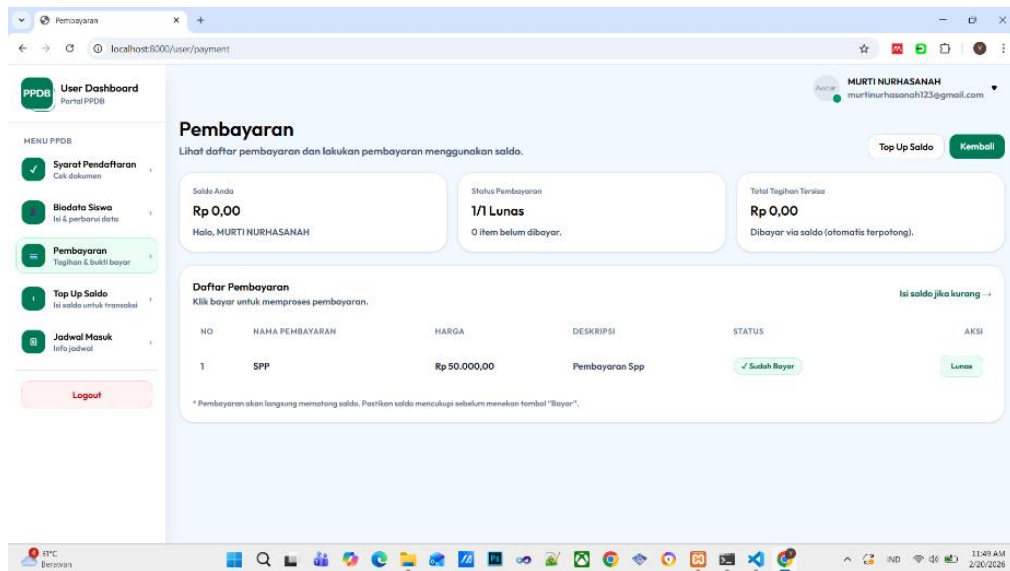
Pembayaran
localhost:8000/user/payment

PPDB User Dashboard
Portal PPDB

MENU PPDB
Syarat Pendaftaran
Cek dokumen
Biodata Siswa
Isi & perbarui data
Pembayaran
Tagihan & bukti bayar
Top Up Saldo
Isi saldo untuk transaksi
Jadwal Masuk
Info jadwal
Logout

Avatar
MURTI NURHASANAH
murtinurhasanah123@gmail.com

Pembayaran
Lihat daftar pembayaran dan lakukan pembayaran menggunakan saldo.

Top Up Saldo
Kembali

Saldo Anda
Rp 0,00
Halo, MURTI NURHASANAH

Status Pembayaran
1/1 Lunas
0 item belum dibayar.

Total Tagihan Tersisa
Rp 0,00
Dibayar via saldo (otomatis terpotong).

Daftar Pembayaran
Klik bayar untuk memproses pembayaran.
Isi saldo jika kurang →

| NO | NAMA PEMBAYARAN | HARGA | DESKRIPSI | STATUS | AKSI |
|---|---|---|---|---|---|
| 1 | SPP | Rp 50.000,00 | Pembayaran Spp | ✓ Sudah Bayar | Lunas |

* Pembayaran akan langsung memotong saldo. Pastikan saldo mencukupi sebelum menekan tombol "Bayar".

31°C
Berawan
IND
11:49 AM
2/20/2026